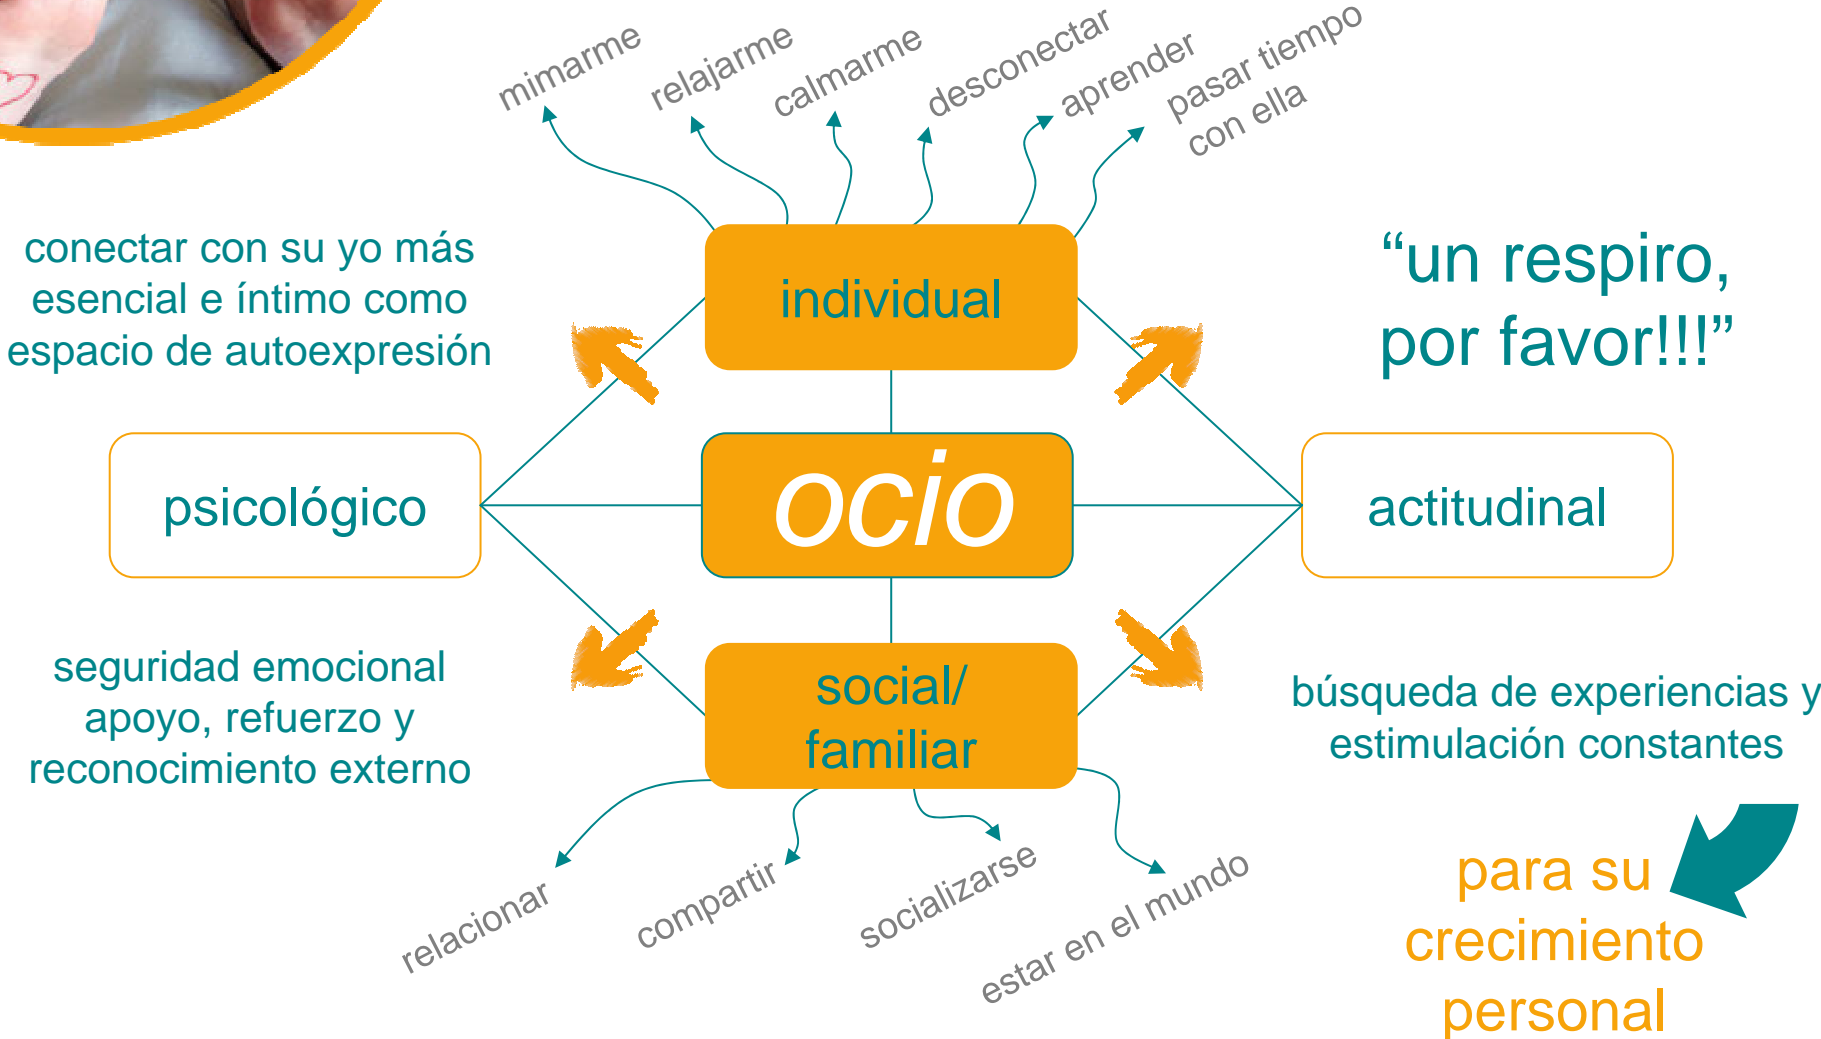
mimarme
relajarme
calmarme
desconectar
aprender
pasar tiempo con ella

conectar con su yo más esencial e íntimo como espacio de autoexpresión

individual

“un respiro, por favor!!!”

psicológico

ocio

actitudinal

seguridad emocional apoyo, refuerzo y reconocimiento externo

social/ familiar

búsqueda de experiencias y estimulación constantes

relacionar
compartir
socializarse
estar en el mundo

para su crecimiento personal